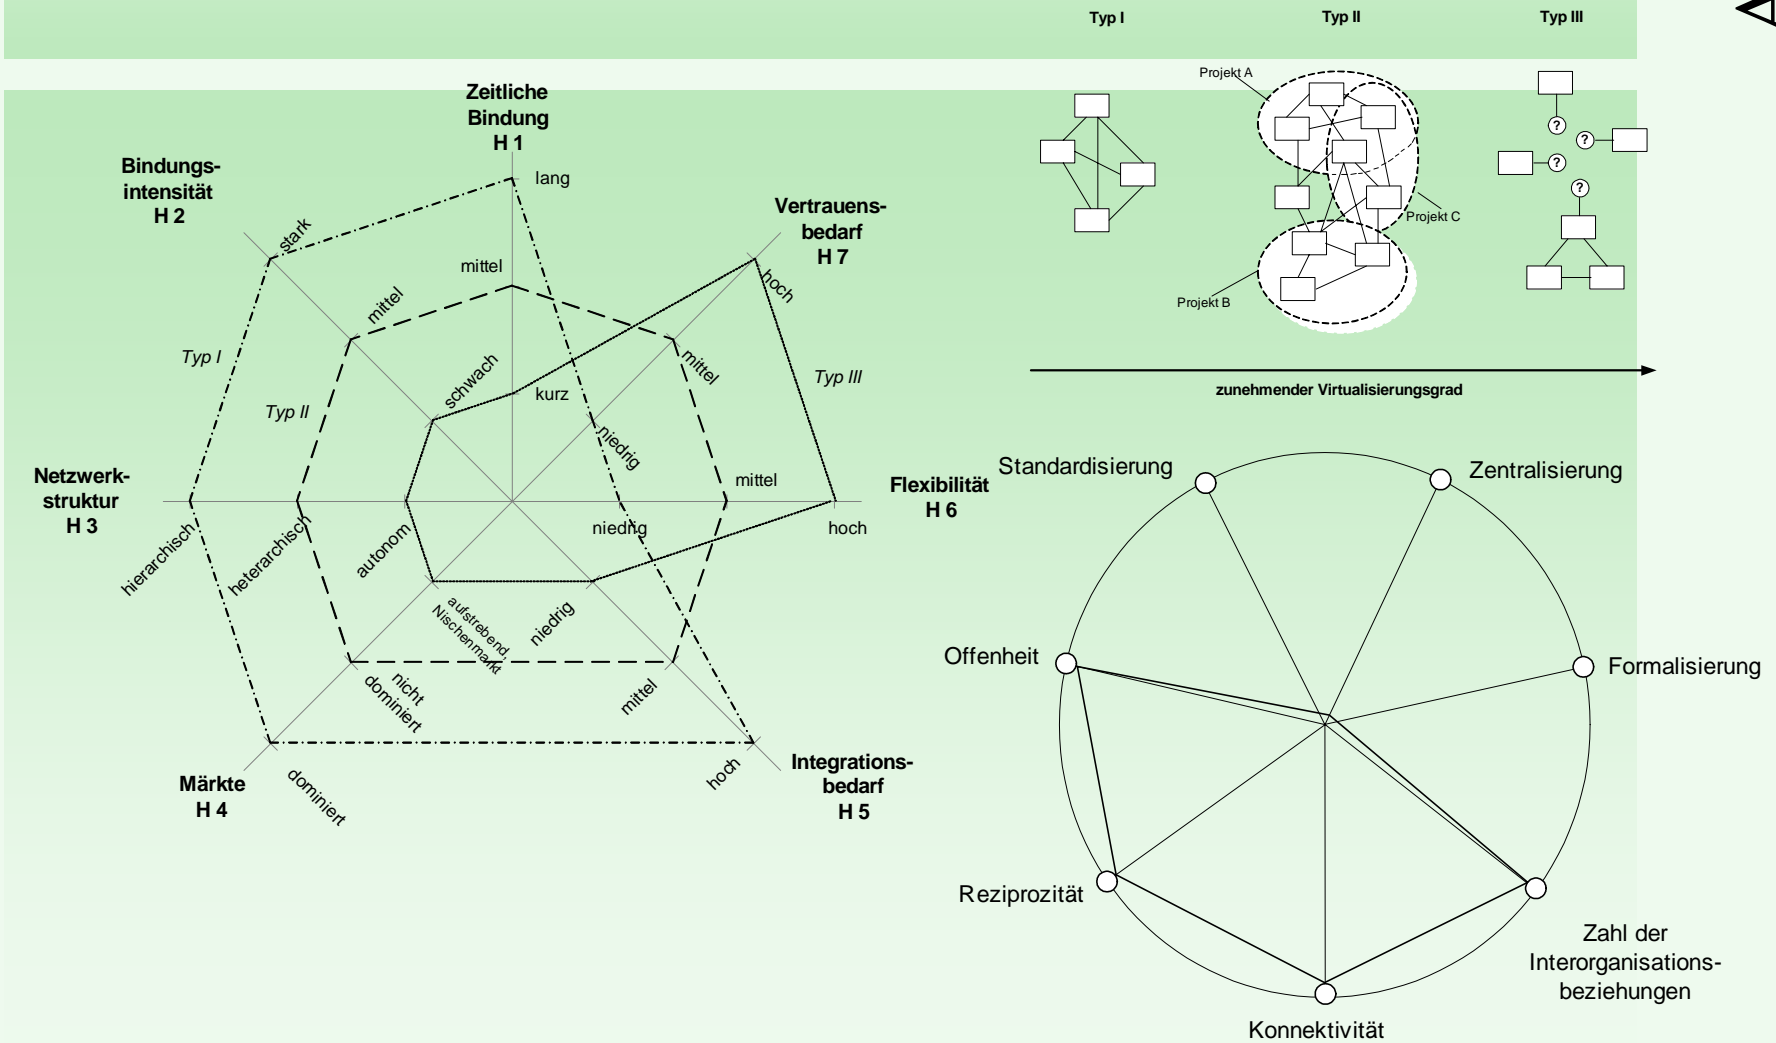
Typ I

Typ II

Typ III

Projekt A

Projekt C

Projekt B

zunehmender Virtualisierungsgrad

Zeitliche Bindung H 1

lang

mittel

kurz

Bindungsintensität H 2

stark

mittel

schwach

Vertrauensbedarf H 7

hoch

mittel

niedrig

Typ I

Typ II

Typ III

Netzwerkstruktur H 3

hierarchisch

heterarchisch

autonom

Flexibilität H 6

hoch

mittel

niedrig

Märkte H 4

dominiert

nicht dominiert

aufstrebend, Nischenmarkt

niedrig

mittel

hoch

Integrationsbedarf H 5

Standardisierung

Zentralisierung

Offenheit

Formalisierung

Reziprozität

Zahl der Interorganisationsbeziehungen

Konnektivität